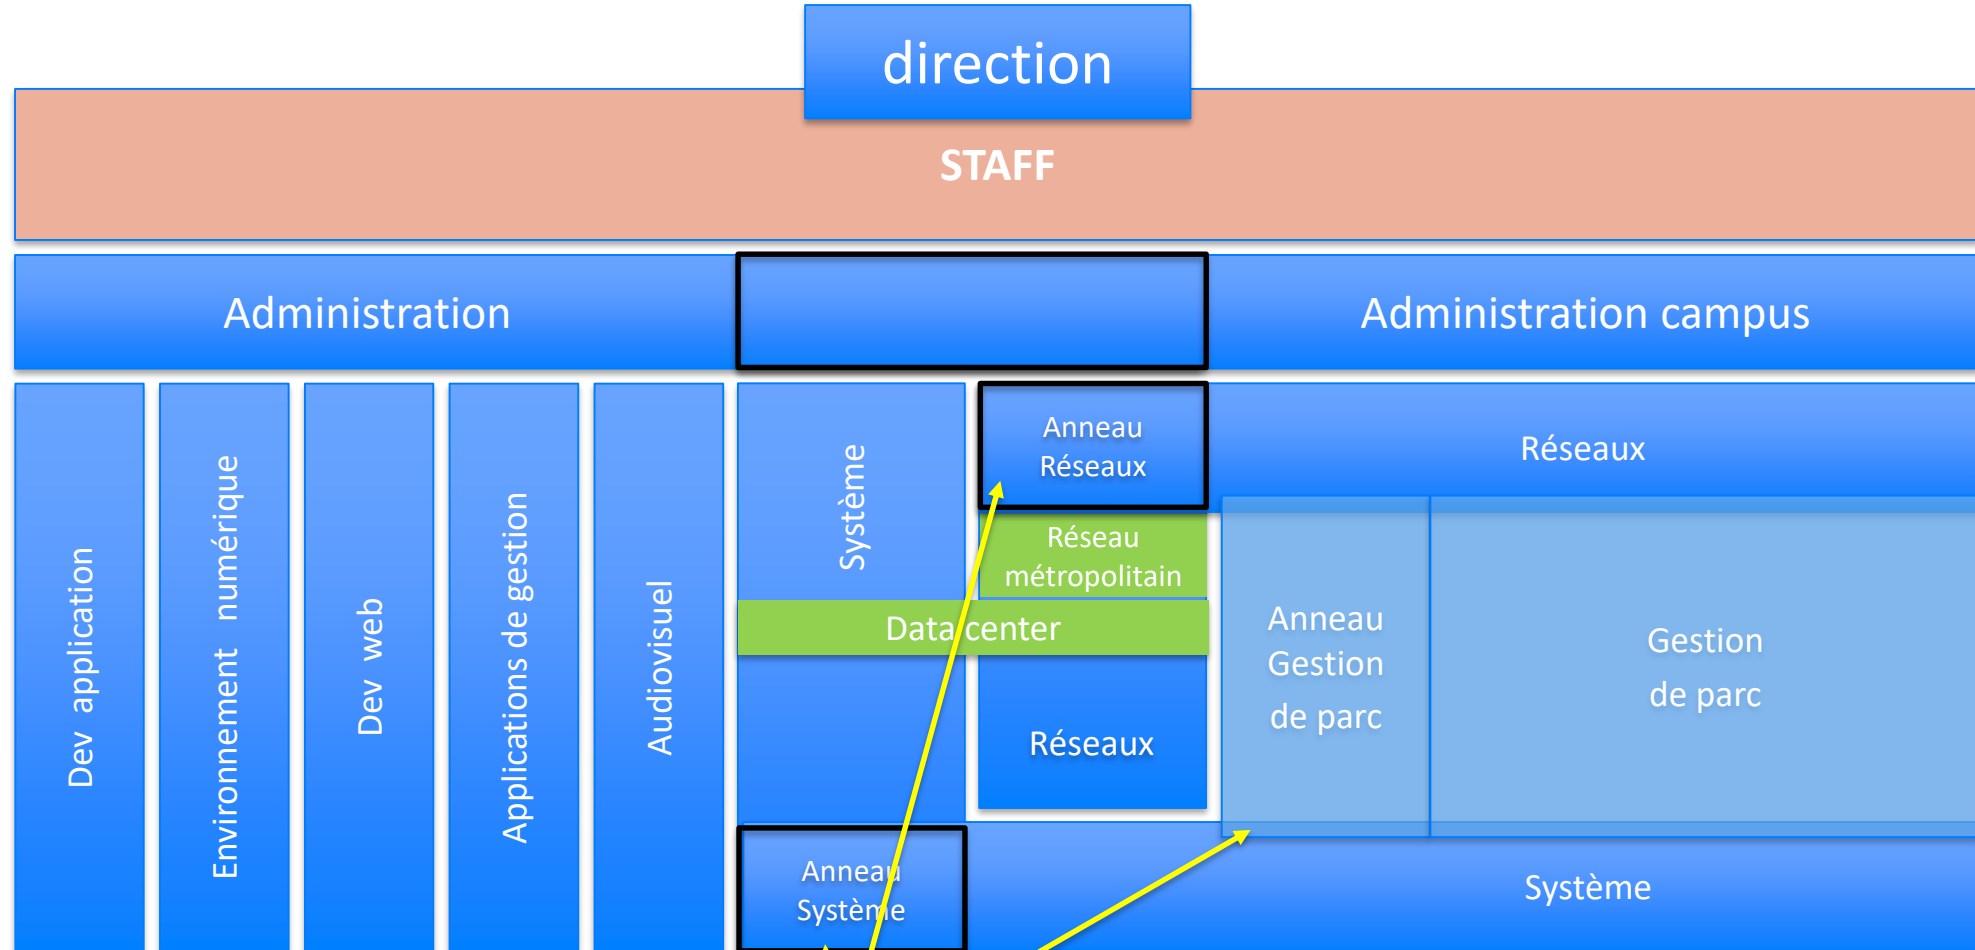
direction

STAFF

Administration

Administration campus

Dev application

Environnement numérique

Dev web

Applications de gestion

Audiovisuel

Système

Anneau Réseaux

Réseaux

Réseau métropolitain

Data center

Anneau Gestion de parc

Gestion de parc

Réseaux

Anneau Système

Système